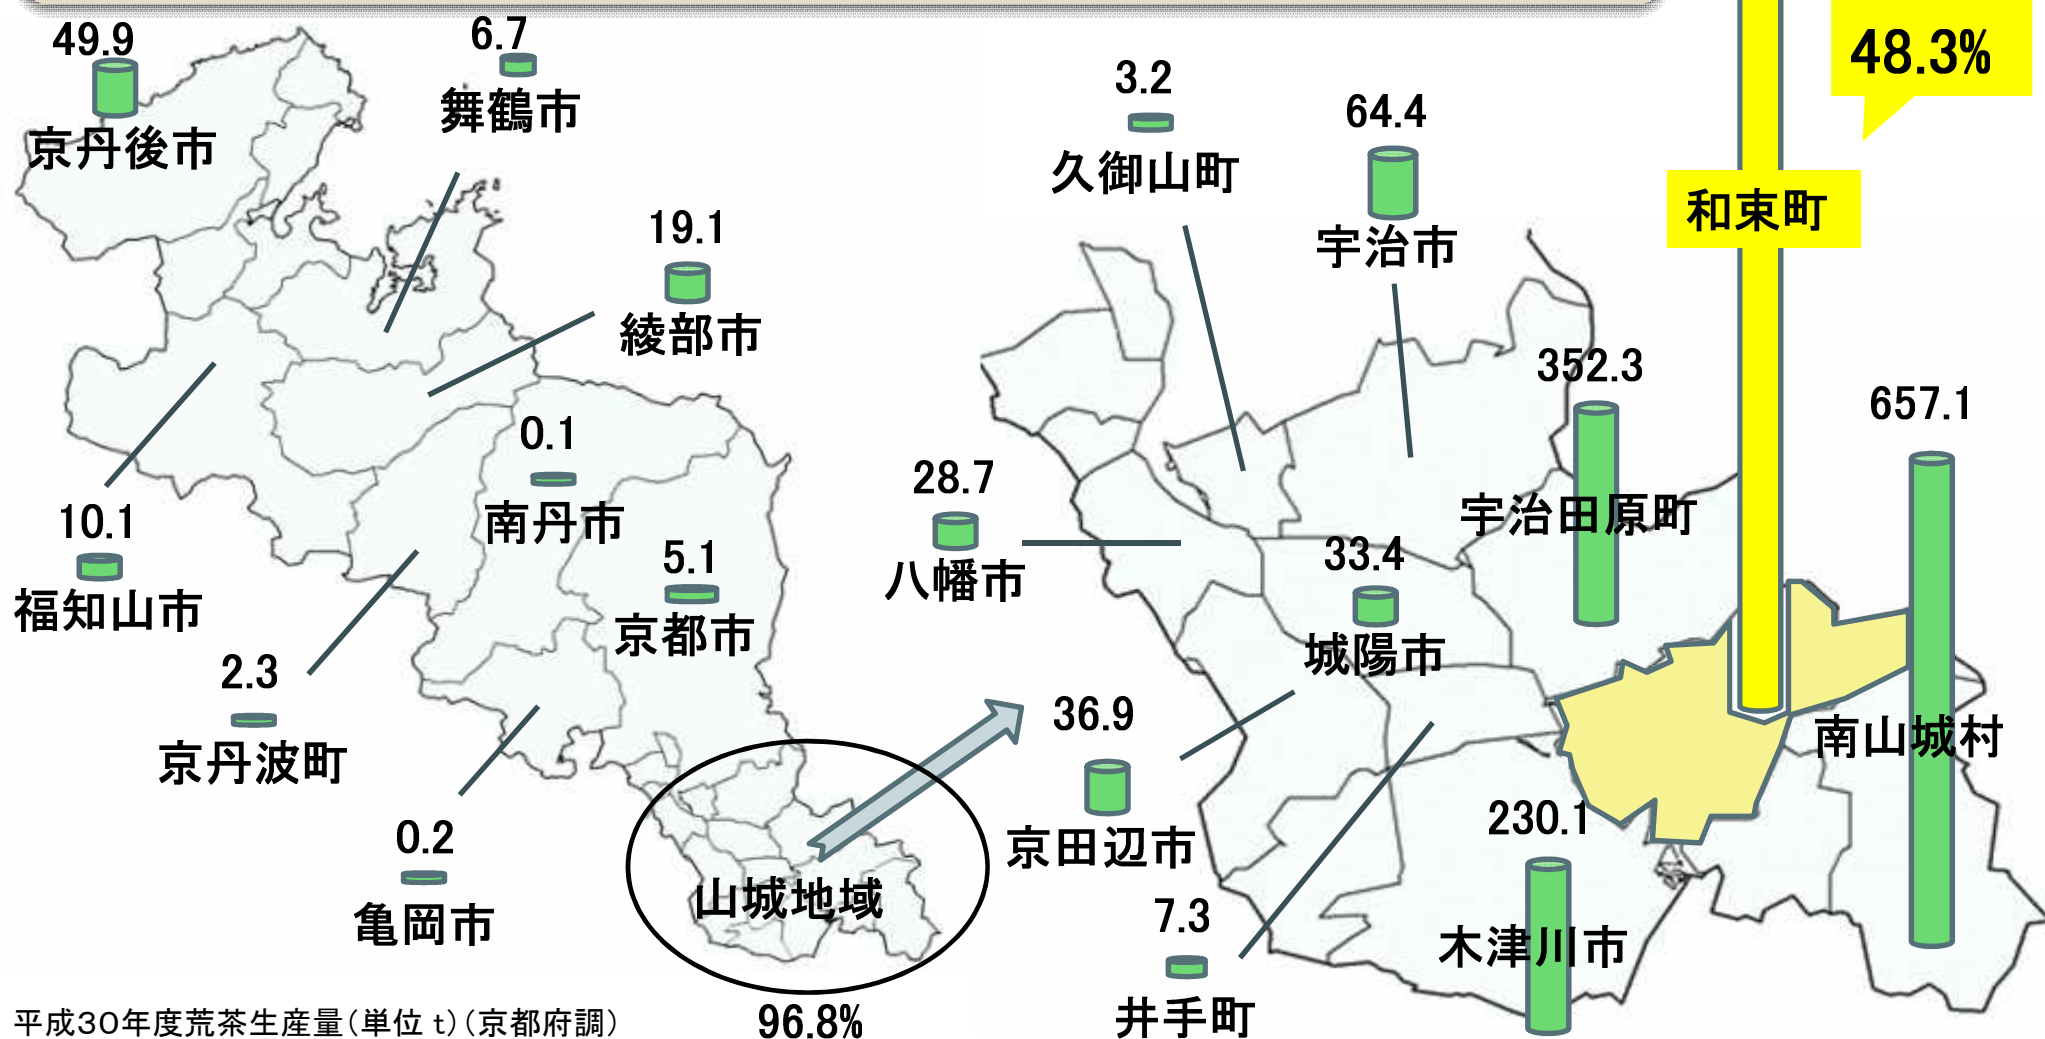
49.9
京丹後市

6.7
舞鶴市

19.1
綾部市

10.1
福知山市

0.1
南丹市

5.1
京都市

2.3
京丹波町

0.2
亀岡市

山城地域

96.8%

3.2
久御山町

64.4
宇治市

48.3%

和束町

352.3
宇治田原町

657.1

28.7
八幡市

33.4
城陽市

36.9
京田辺市

南山城村

230.1
木津川市

7.3
井手町

平成30年度荒茶生産量（単位 t）（京都府調）